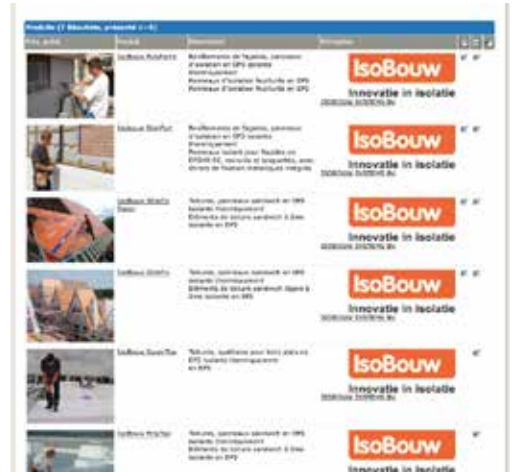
Produits (7 Résultats, présenté 1-6)

| Foto, grand | Produit | Description | Entreprise | | | |
|---|---|---|---|---|---|---|
| | IsoBouw Rotafix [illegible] | Revêtements de façades, panneaux d'isolation en EPS isolants thermiquement Panneaux d'isolation Rotafix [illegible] en EPS Panneaux d'isolation Rotafix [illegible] en EPS | IsoBouw Innovatie in isolatie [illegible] | | | |
| | IsoBouw SlimFix | Revêtements de façades, panneaux d'isolation en EPS isolants thermiquement Panneaux isolants pour façades en EPS/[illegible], rainurés et languettés, avec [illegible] de fixation métalliques intégrés | IsoBouw Innovatie in isolatie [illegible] | | | |
| | IsoBouw SlimFix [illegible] | Toitures, panneaux sandwich en EPS isolants thermiquement Éléments de toiture sandwich à âme isolante en EPS | IsoBouw Innovatie in isolatie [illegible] | | | |
| | IsoBouw SlimFix | Toitures, panneaux sandwich en EPS isolants thermiquement Éléments de toiture sandwich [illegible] à âme isolante en EPS | IsoBouw Innovatie in isolatie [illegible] | | | |
| | IsoBouw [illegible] | Toitures, systèmes pour toits plats en EPS isolants thermiquement en EPS | IsoBouw Innovatie in isolatie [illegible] | | | |
| | IsoBouw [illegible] | Toitures, panneaux sandwich en EPS isolants thermiquement Éléments de toiture sandwich à âme isolante en EPS | IsoBouw Innovatie in isolatie | | | |